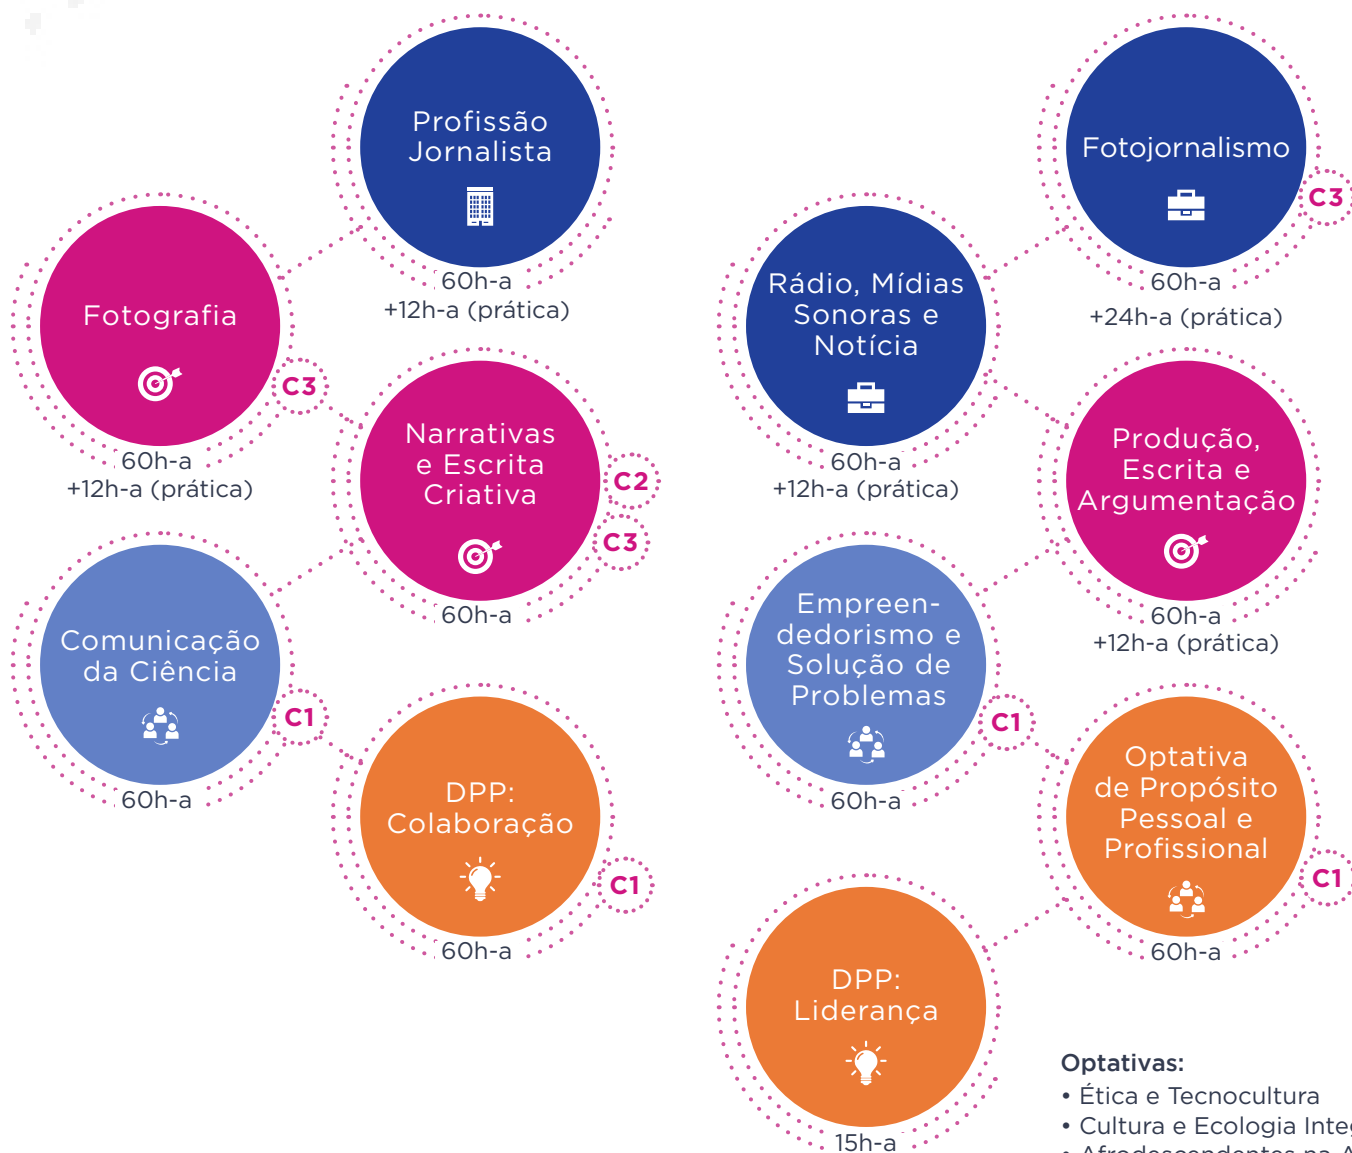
Profissão Jornalista

60h-a
+12h-a (prática)

Fotografia

C3

60h-a
+12h-a (prática)

Narrativas e Escrita Criativa

C2

C3

60h-a

Comunicação da Ciência

C1

60h-a

DPP: Colaboração

C1

60h-a

Fotojornalismo

C3

60h-a
+24h-a (prática)

Rádio, Mídias Sonoras e Notícia

60h-a
+12h-a (prática)

Produção, Escrita e Argumentação

60h-a
+12h-a (prática)

Empreendedorismo e Solução de Problemas

C1

60h-a

Optativa de Propósito Pessoal e Profissional

C1

60h-a

DPP: Liderança

15h-a

Optativas:
• Ética e Tecnocultura
• Cultura e Ecologia Inte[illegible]
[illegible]